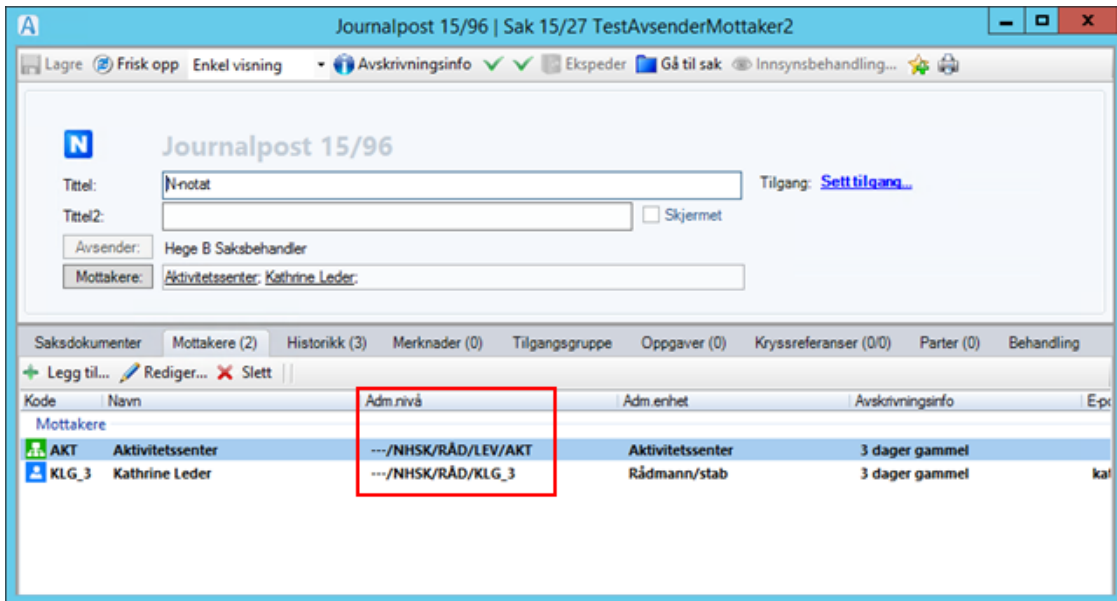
Journalpost 15/96 | Sak 15/27 TestAvsenderMottaker2

Lagre Frisk opp Enkel visning Avskrivningsinfo Ekspeder Gå til sak Innsynsbehandling...

N Journalpost 15/96

Tittel: N-notat
Tilgang: Sett tilgang...
Tittel2:
Skjermet
Avsender: Hege B Saksbehandler
Mottakere: Aktivitetssenter; Kathrine Leder;

Saksdokumenter Mottakere (2) Historikk (3) Merknader (0) Tilgangsgruppe Oppgaver (0) Kryssreferanser (0/0) Parter (0) Behandling

Legg til... Rediger... Slett

| Kode | Navn | Adm.nivå | Adm.enhet | Avskrivningsinfo | E-p |
|---|---|---|---|---|---|
| Mottakere | | | | | |
| AKT | Aktivitetssenter | ---/NHSK/RÅD/LEV/AKT | Aktivitetssenter | 3 dager gammel | |
| KLG_3 | Kathrine Leder | ---/NHSK/RÅD/KLG_3 | Rådmann/stab | 3 dager gammel | ka |